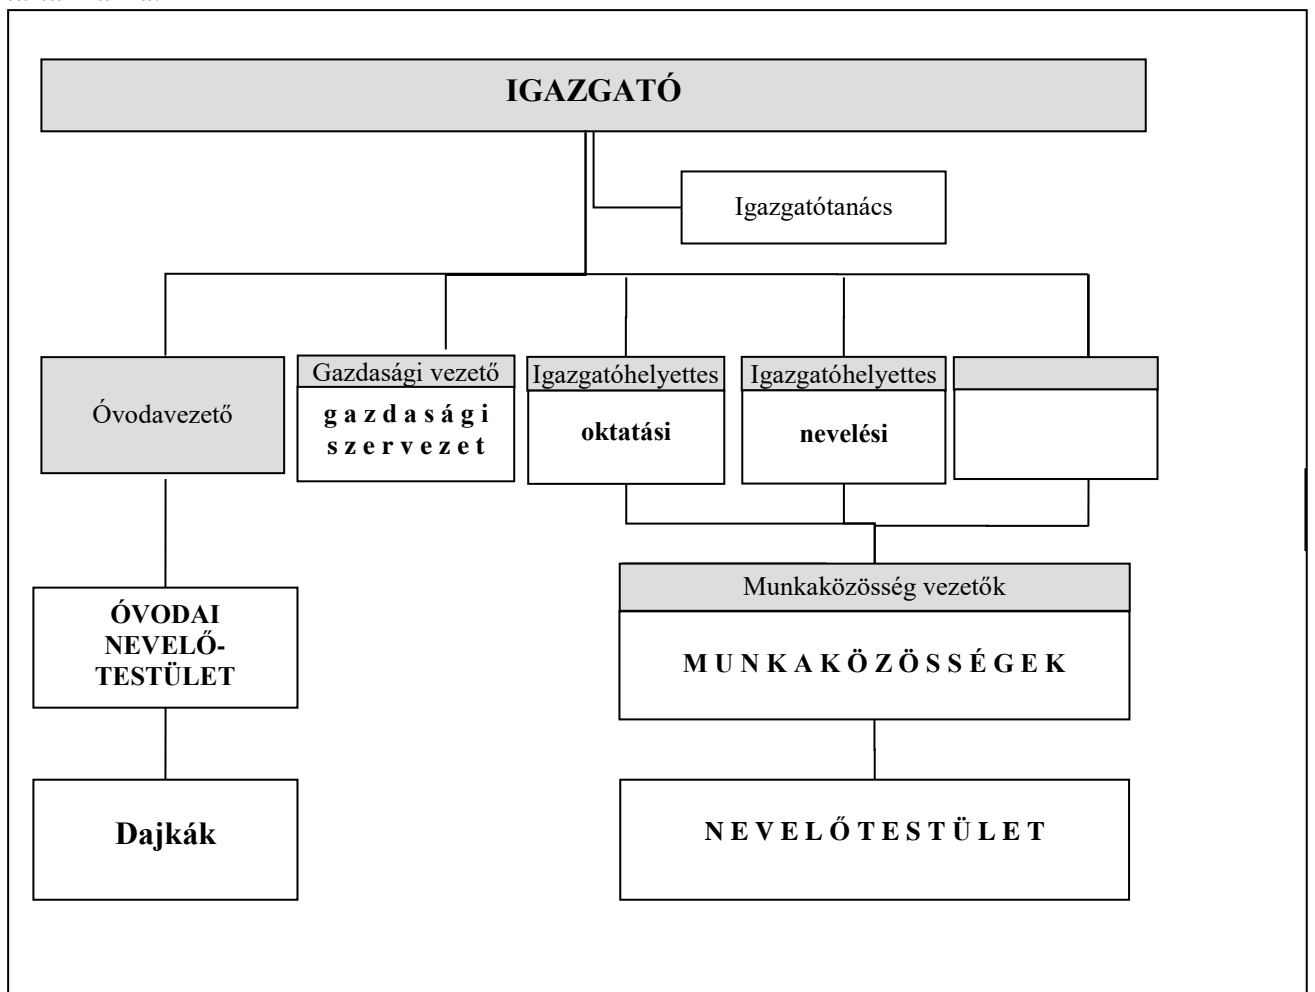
IGAZGATÓ

Igazgatótanács

Óvodavezető

Gazdasági vezető

g a z d a s á g i s z e r v e z e t

Igazgatóhelyettes

oktatási

Igazgatóhelyettes

nevelési

ÓVODAI NEVELŐ-TESTÜLET

Munkaközösség vezetők

M U N K A K Ö Z Ö S S É G E K

Dajkák

N E V E L Ő T E S T Ü L E T